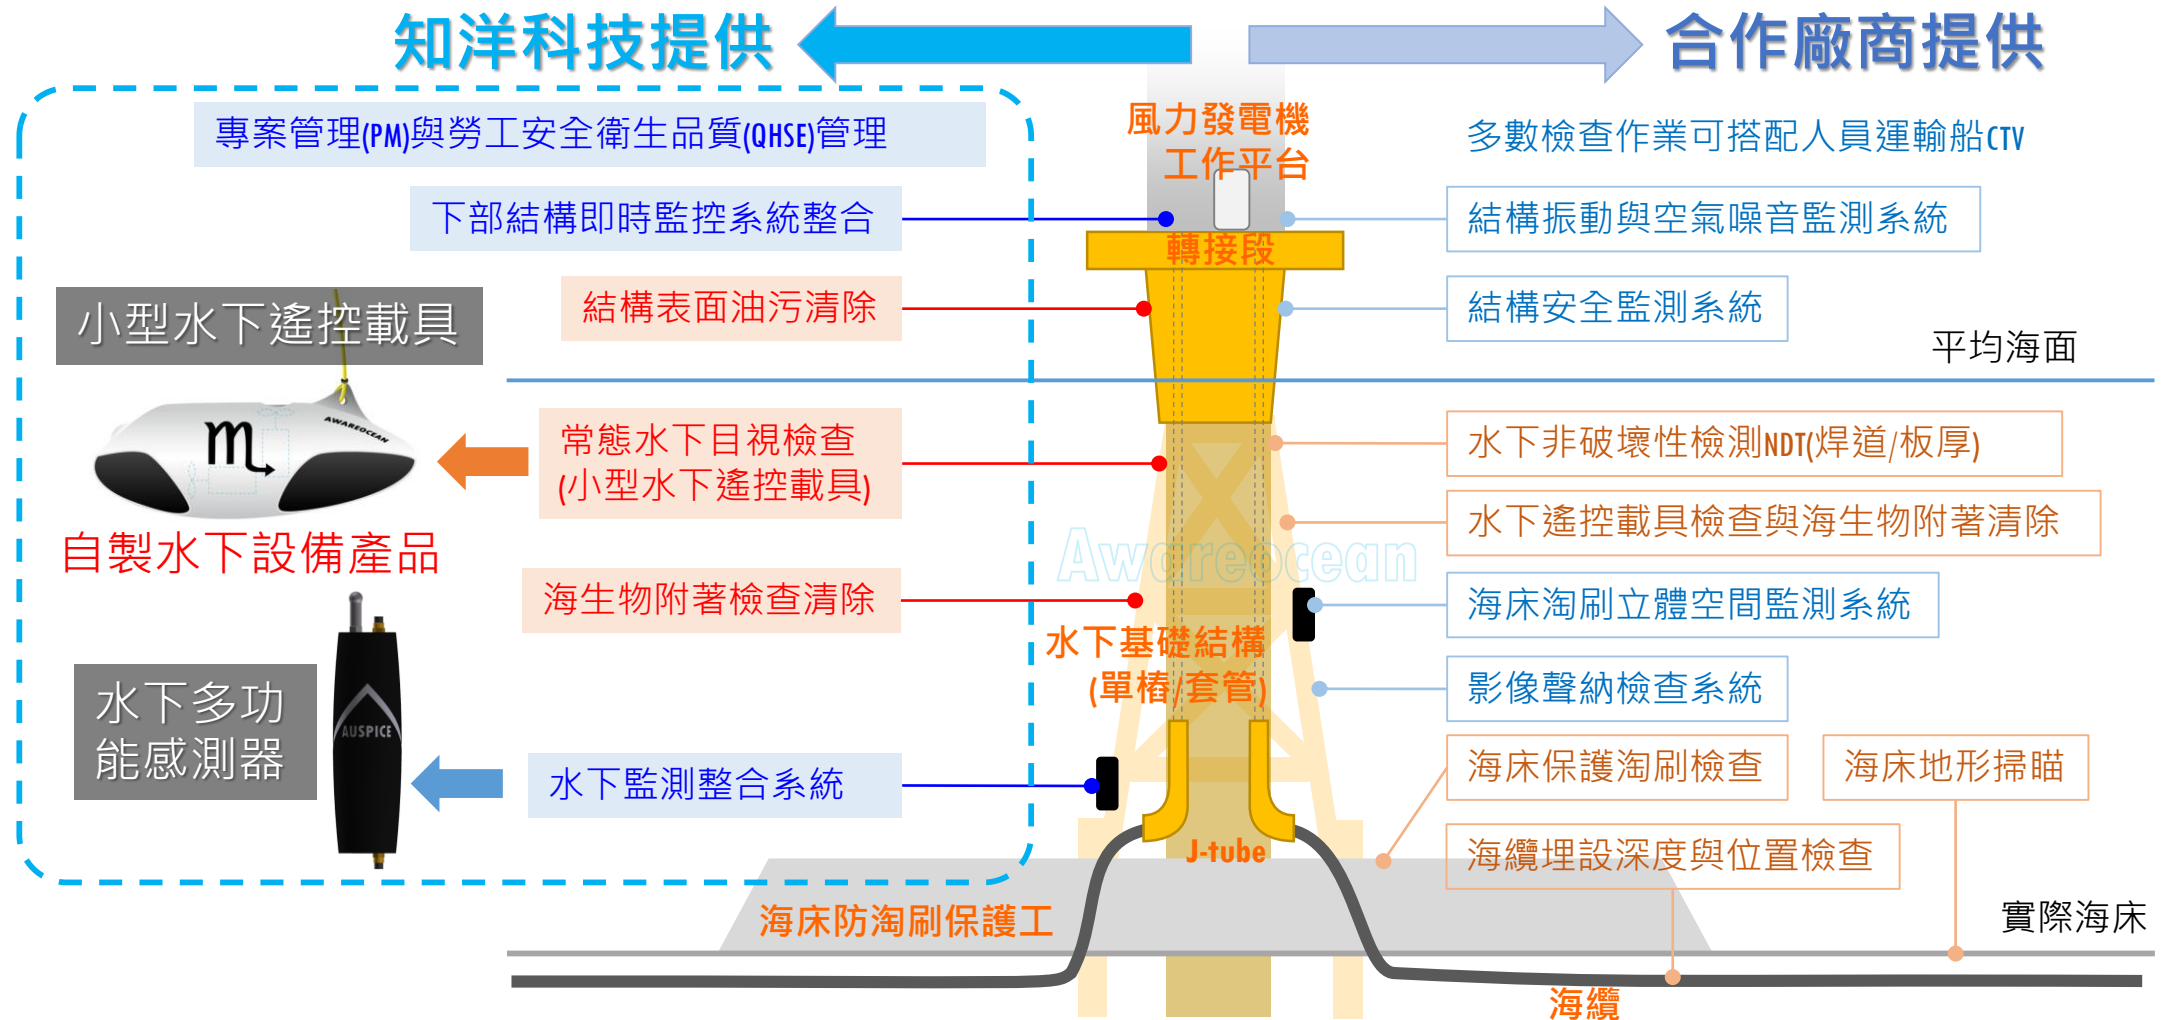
知洋科技提供

合作廠商提供

專案管理(PM)與勞工安全衛生品質(QHSE)管理

風力發電機
工作平台

多數檢查作業可搭配人員運輸船CTV

下部結構即時監控系統整合

結構振動與空氣噪音監測系統

轉接段

小型水下遙控載具

結構表面油污清除

結構安全監測系統

平均海面

常態水下目視檢查
(小型水下遙控載具)

水下非破壞性檢測NDT(焊道/板厚)

水下遙控載具檢查與海生物附著清除

自製水下設備產品

Awareocean

海生物附著檢查清除

海床淘刷立體空間監測系統

水下基礎結構
(單樁/套管)

影像聲納檢查系統

水下多功能感測器

AUSPICE

水下監測整合系統

海床保護淘刷檢查

海床地形掃瞄

J-tube

海纜埋設深度與位置檢查

海床防淘刷保護工

實際海床

海纜